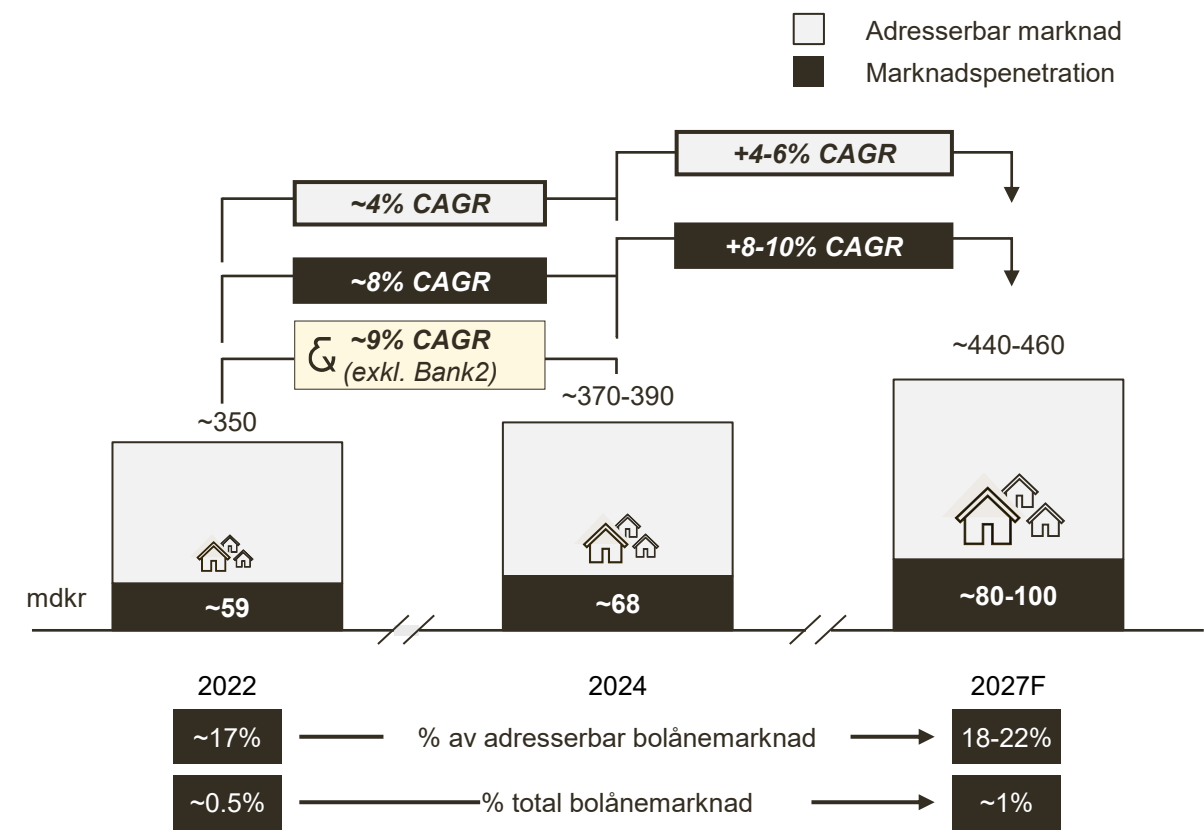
Adresserbar marknad
Marknadspenetration

+4-6% CAGR
~4% CAGR
+8-10% CAGR
~8% CAGR
~9% CAGR (exkl. Bank2)

~440-460
~370-390
~350

mdkr
~59
~68
~80-100

2022
2024
2027F

~17% % av adresserbar bolånemarknad 18-22%
~0.5% % total bolånemarknad ~1%